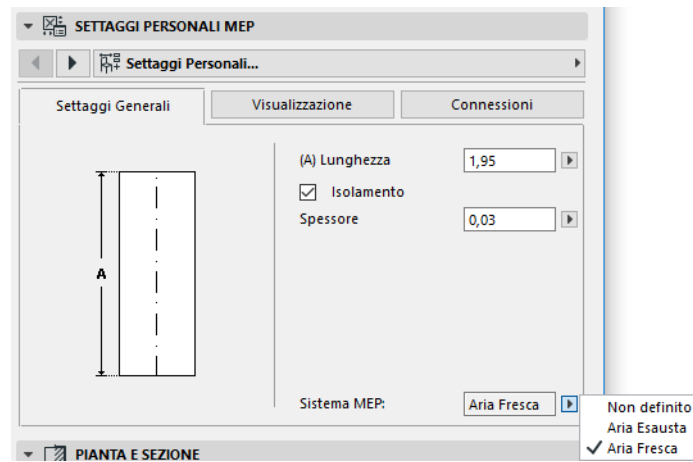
SETTAGGI PERSONALI MEP

Settaggi Personali...

Settaggi Generali

Visualizzazione

Connessioni

A

(A) Lunghezza

1,95

Isolamento

Spessore

0,03

Sistema MEP:

Aria Fresca

Non definito

Aria Esausta

✓ Aria Fresca

PIANTA E SEZIONE